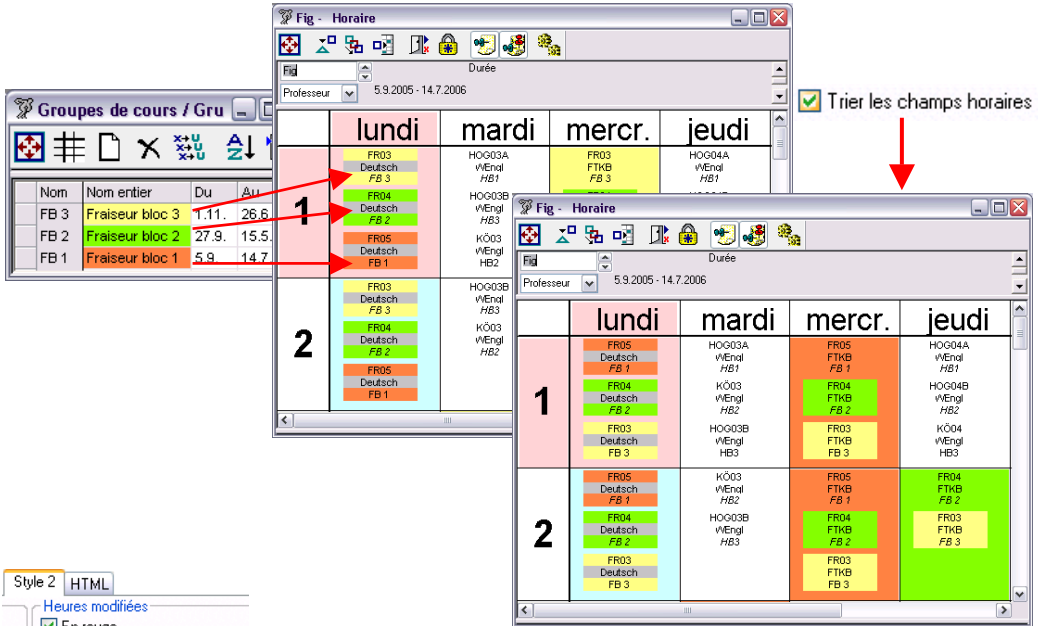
Groupes de cours / Gru

| | Nom | Nom entier | Du | Au |
|---|---|---|---|---|
| | FB 3 | Fraiseur bloc 3 | 1.11. | 26.6 |
| | FB 2 | Fraiseur bloc 2 | 27.9. | 15.5. |
| | FB 1 | Fraiseur bloc 1 | 5.9. | 14.7 |

Fig - Horaire

Fig
Durée
Professeur
5.9.2005 - 14.7.2006

| | lundi | mardi | mercr. | jeudi |
|---|---|---|---|---|
| 1 | FR03 Deutsch FB 3 FR04 Deutsch FB 2 FR05 Deutsch FB 1 | HOG03A WEngl HB1 HOG03B WEngl HB3 KÖ03 WEngl HB2 | FR03 FTKB FB 3 | HOG04A WEngl HB1 |
| 2 | FR03 Deutsch FB 3 FR04 Deutsch FB 2 FR05 Deutsch FB 1 | HOG03B WEngl HB3 KÖ03 WEngl HB2 | | |

Trier les champs horaires

Fig - Horaire

Fig
Durée
Professeur
5.9.2005 - 14.7.2006

| | lundi | mardi | mercr. | jeudi |
|---|---|---|---|---|
| 1 | FR05 Deutsch FB 1 FR04 Deutsch FB 2 FR03 Deutsch FB 3 | HOG03A WEngl HB1 KÖ03 WEngl HB2 HOG03B WEngl HB3 | FR05 FTKB FB 1 FR04 FTKB FB 2 FR03 FTKB FB 3 | HOG04A WEngl HB1 HOG04B WEngl HB2 KÖ04 WEngl HB3 |
| 2 | FR05 Deutsch FB 1 FR04 Deutsch FB 2 FR03 Deutsch FB 3 | KÖ03 WEngl HB2 HOG03B WEngl HB3 | FR05 FTKB FB 1 FR04 FTKB FB 2 FR03 FTKB FB 3 | FR04 FTKB FB 2 FR03 FTKB FB 3 |

Style 2 HTML
Heures modifiées
En rouge